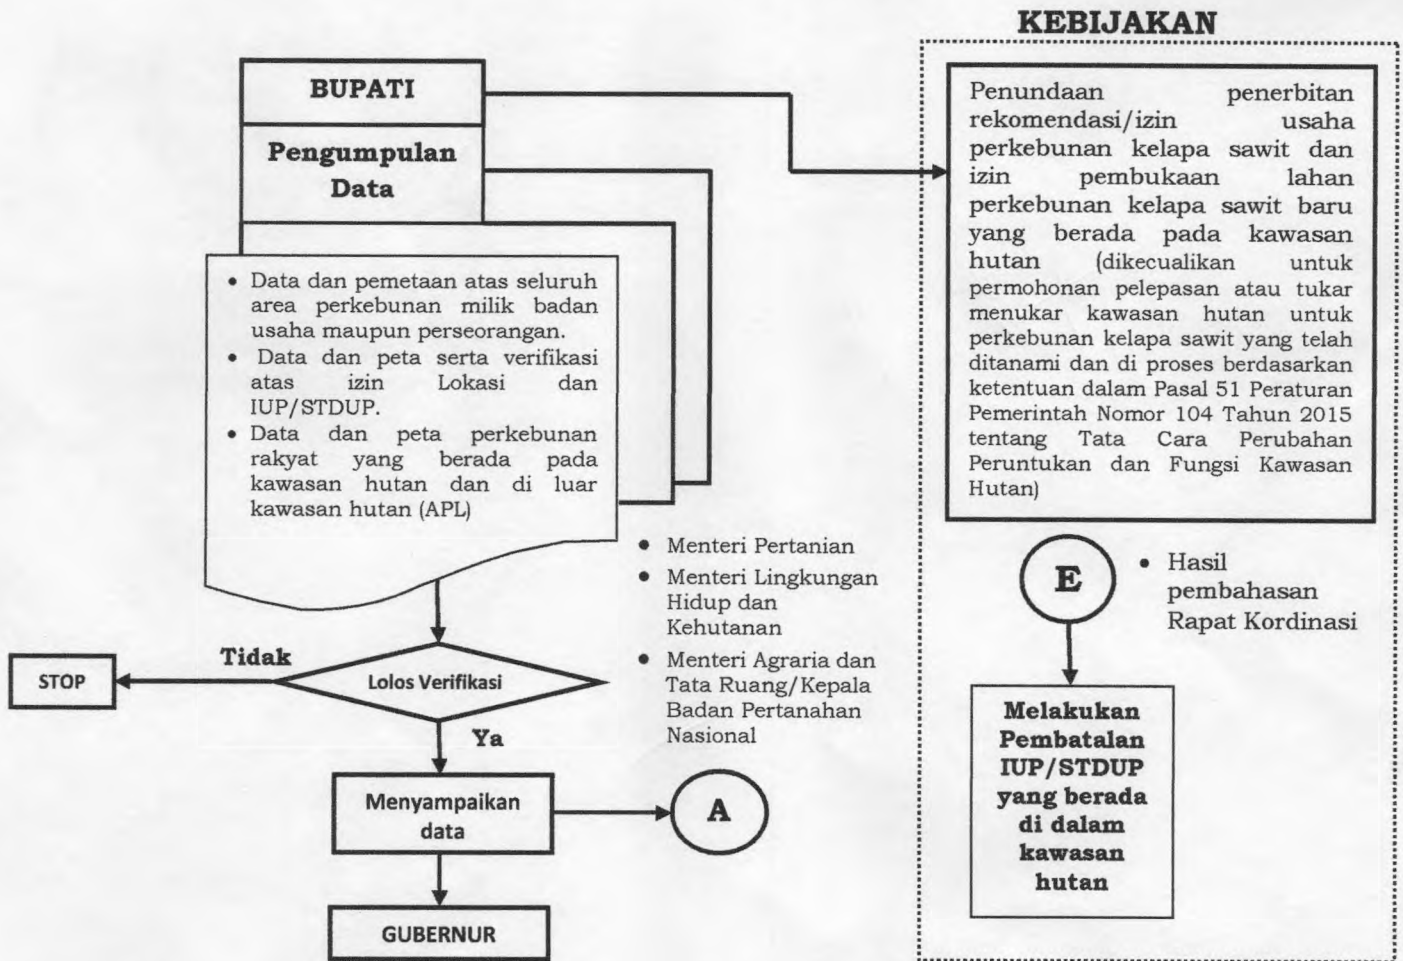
BUPATI

Pengumpulan Data

• Data dan pemetaan atas seluruh area perkebunan milik badan usaha maupun perseorangan.
• Data dan peta serta verifikasi atas izin Lokasi dan IUP/STDUP.
• Data dan peta perkebunan rakyat yang berada pada kawasan hutan dan di luar kawasan hutan (APL)

Tidak

STOP

Lolos Verifikasi

Ya

Menyampaikan data

A

GUBERNUR

• Menteri Pertanian
• Menteri Lingkungan Hidup dan Kehutanan
• Menteri Agraria dan Tata Ruang/Kepala Badan Pertanahan Nasional

KEBIJAKAN

Penundaan penerbitan rekomendasi/izin usaha perkebunan kelapa sawit dan izin pembukaan lahan perkebunan kelapa sawit baru yang berada pada kawasan hutan (dikecualikan untuk permohonan pelepasan atau tukar menukar kawasan hutan untuk perkebunan kelapa sawit yang telah ditanami dan di proses berdasarkan ketentuan dalam Pasal 51 Peraturan Pemerintah Nomor 104 Tahun 2015 tentang Tata Cara Perubahan Peruntukan dan Fungsi Kawasan Hutan)

E

• Hasil pembahasan Rapat Kordinasi

Melakukan Pembatalan IUP/STDUP yang berada di dalam kawasan hutan